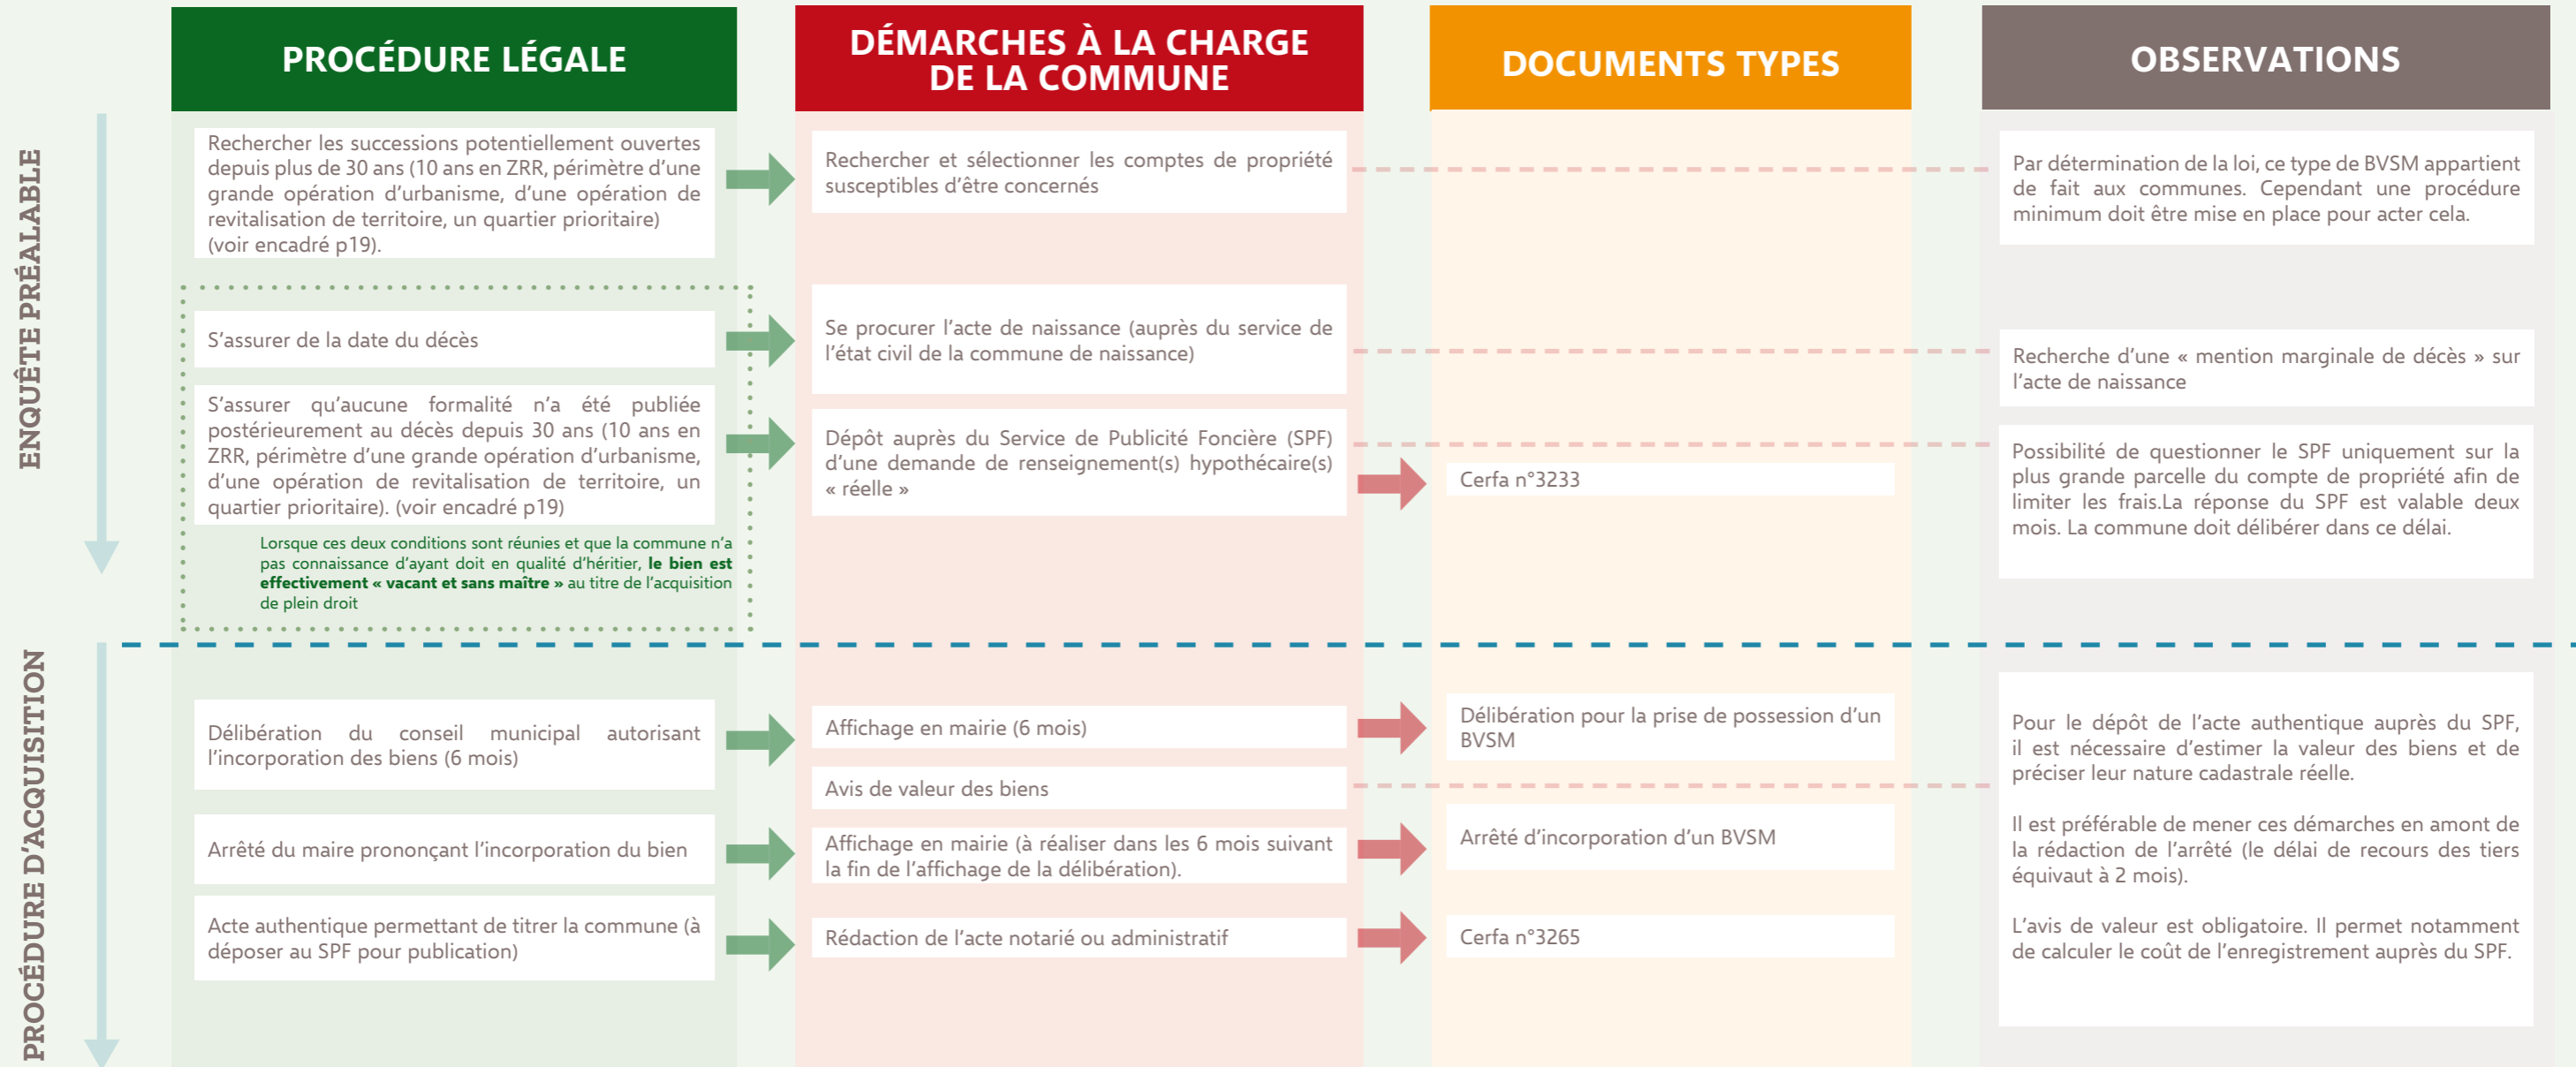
PROCÉDURE LÉGALE

DÉMARCHES À LA CHARGE DE LA COMMUNE

DOCUMENTS TYPES

OBSERVATIONS

ENQUÊTE PRÉALABLE

Rechercher les successions potentiellement ouvertes depuis plus de 30 ans (10 ans en ZRR, périmètre d'une grande opération d'urbanisme, d'une opération de revitalisation de territoire, un quartier prioritaire) (voir encadré p19).

Rechercher et sélectionner les comptes de propriété susceptibles d'être concernés

Par détermination de la loi, ce type de BVSM appartient de fait aux communes. Cependant une procédure minimum doit être mise en place pour acter cela.

S'assurer de la date du décès

Se procurer l'acte de naissance (auprès du service de l'état civil de la commune de naissance)

Recherche d'une « mention marginale de décès » sur l'acte de naissance

S'assurer qu'aucune formalité n'a été publiée postérieurement au décès depuis 30 ans (10 ans en ZRR, périmètre d'une grande opération d'urbanisme, d'une opération de revitalisation de territoire, un quartier prioritaire). (voir encadré p19)

Dépôt auprès du Service de Publicité Foncière (SPF) d'une demande de renseignement(s) hypothécaire(s) « réelle »

Cerfa n°3233

Possibilité de questionner le SPF uniquement sur la plus grande parcelle du compte de propriété afin de limiter les frais.La réponse du SPF est valable deux mois. La commune doit délibérer dans ce délai.

Lorsque ces deux conditions sont réunies et que la commune n'a pas connaissance d'ayant doit en qualité d'héritier, **le bien est effectivement « vacant et sans maître »** au titre de l'acquisition de plein droit

PROCÉDURE D'ACQUISITION

Délibération du conseil municipal autorisant l'incorporation des biens (6 mois)

Affichage en mairie (6 mois)

Délibération pour la prise de possession d'un BVSM

Avis de valeur des biens

Pour le dépôt de l'acte authentique auprès du SPF, il est nécessaire d'estimer la valeur des biens et de préciser leur nature cadastrale réelle.

Il est préférable de mener ces démarches en amont de la rédaction de l'arrêté (le délai de recours des tiers équivaut à 2 mois).

L'avis de valeur est obligatoire. Il permet notamment de calculer le coût de l'enregistrement auprès du SPF.

Arrêté du maire prononçant l'incorporation du bien

Affichage en mairie (à réaliser dans les 6 mois suivant la fin de l'affichage de la délibération).

Arrêté d'incorporation d'un BVSM

Acte authentique permettant de titrer la commune (à déposer au SPF pour publication)

Rédaction de l'acte notarié ou administratif

Cerfa n°3265